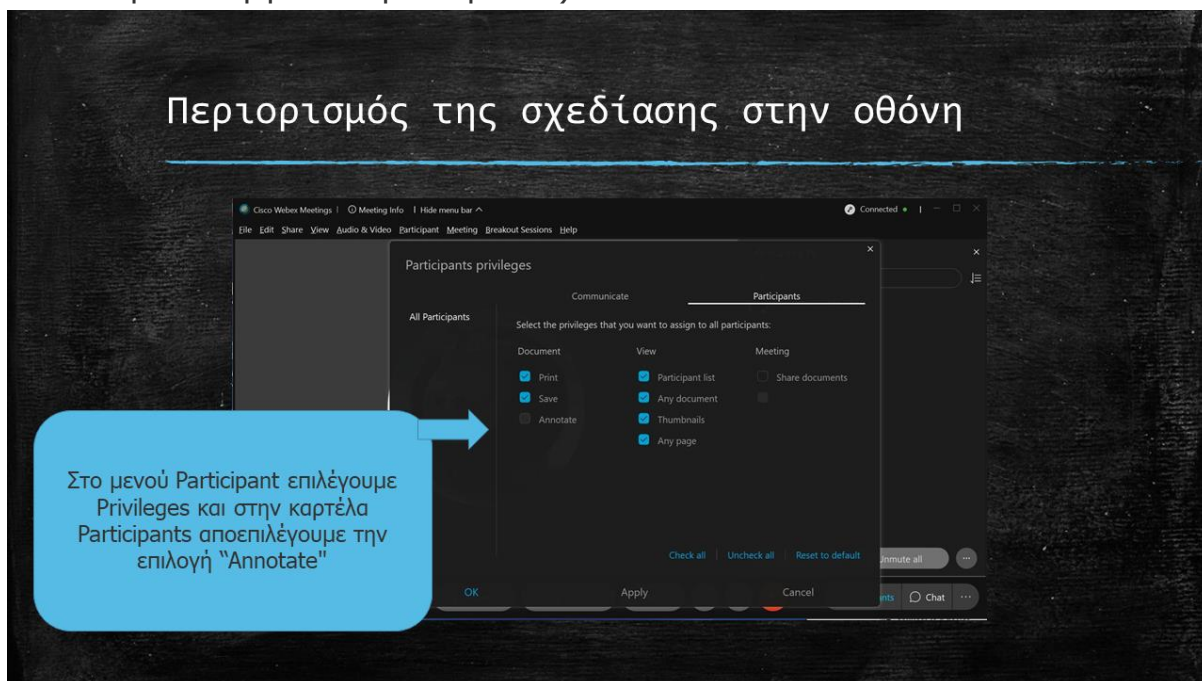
Περιορισμός της σχεδίασης στην οθόνη

Cisco Webex Meetings | Meeting Info | Hide menu bar ^

Connected •

File Edit Share View Audio & Video Participant Meeting Breakout Sessions Help

Participants privileges

Communicate

Participants

All Participants

Select the privileges that you want to assign to all participants:

Document

Print

Save

Annotate

View

Participant list

Any document

Thumbnails

Any page

Meeting

Share documents

Check all | Uncheck all | Reset to default

OK

Apply

Cancel

Unmute all

Chat

Στο μενού Participant επιλέγουμε Privileges και στην καρτέλα Participants αποεπιλέγουμε την επιλογή "Annotate"